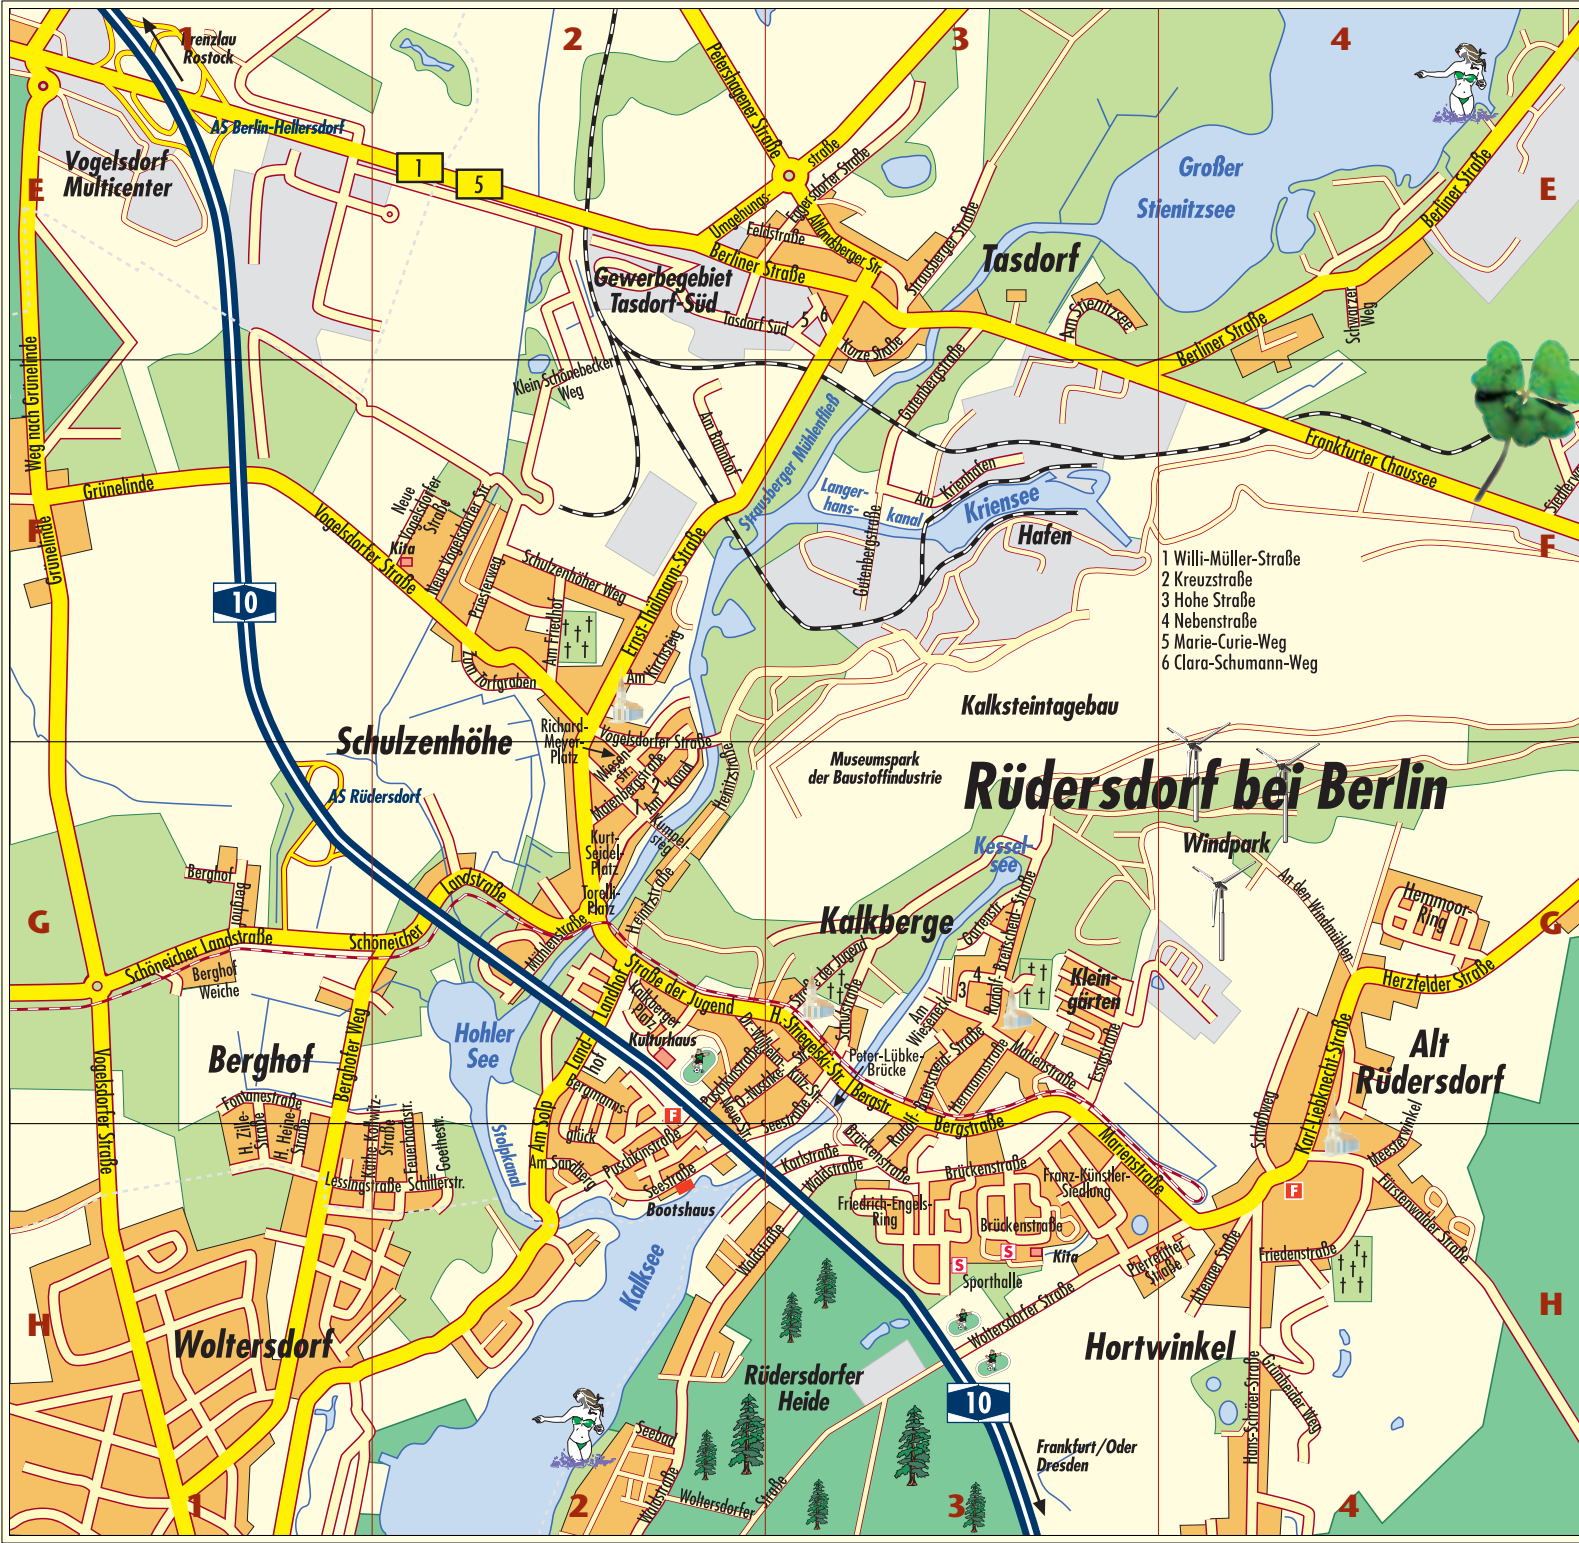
1 2 3 4

Prenzlau Rostock

AS Berlin-Hellersdorf

1 5

Vogelsdorf Multicenter

E

Petershagener Straße

Umgehungsstraße

Eggersdorfer Straße

Feldstraße

Altlandsberger Str.

Berliner Straße

Gewerbegebiet Tasdorf-Süd

Tasdorf Süd

Strausberger Straße

Tasdorf

Großer Stienitzsee

Am Stienitzsee

Berliner Straße

Schwarzer Weg

Berliner Straße

E

Kurze Straße

Gutenbergstraße

Klein Schönebecker Weg

Am Bahnhof

Strausberger Mühlenfließ

Frankfurter Chaussee

Weg nach Grünelinde

Grünelinde

Grünelinde

Langerhans-kanal

Am Kienhaken

Kriensee

Hafen

Gutenbergstraße

F

Neue Vogelsdorfer Straße

Neue Vogelsdorfer Str.

Kita

Vogelsdorfer Straße

Priesterweg

Schulzenhöher Weg

Am Friedhof

Ernst-Thälmann-Straße

Am Kirchsteig

Zum Torfgraben

10

1 Willi-Müller-Straße
2 Kreuzstraße
3 Hohe Straße
4 Nebenstraße
5 Marie-Curie-Weg
6 Clara-Schumann-Weg

F

Kalksteintagebau

Richard-Meyer-Platz

Vogelsdorfer Straße

Wiesenstr.

Malerbergstraße

Am Kanal

Heinitzstraße

Schulzenhöhe

AS Rüdersdorf

Museumspark der Baustoffindustrie

Rüdersdorf bei Berlin

Kesselsee

Windpark

Kurt-Seidel-Platz

Kumpelsteg

Torelli-Platz

Heinitzstraße

Berghof

Berghof

Landstraße

Mühlenstraße

Kalkberge

Gartenstr.

Rudolf-Breitscheid-Straße

An den Windmühlen

Hemmoor-Ring

G

G

Schöneicher Landstraße

Schöneicher

Berghof Weiche

Straße der Jugend

Straße der Jugend

Kalkberger Platz

Kulturhaus

Dr.-Wilhelm-Külz-Str.

H.-Striegelski-Str.

Bergstr.

Am Wiesengrund

Klein-gärten

Essigstraße

Herzfelder Straße

Berghof

Berghofer Weg

Hohler See

Landhof

Puschkinstraße

O.-Nuschke-Str.

Neue Str.

Seestraße

Peter-Lübke-Brücke

Rudolf-Breitscheid-Straße

Hermannstraße

Marienstraße

Karl-Liebknecht-Straße

Alt Rüdersdorf

Fontanestraße

H. Zille-Straße

H. Heine-Straße

Käthe-Kollwitz-Straße

Feuerbachstr.

Goethestr.

Lessingstraße

Schillerstr.

Vogelsdorfer Straße

Stolpkanal

Am Salp

Bergmannsglück

Am Sandberg

Puschkinstraße

Seestraße

Bootshaus

Karlstraße

Waldstraße

Brückenstraße

Bergstraße

Brückenstraße

Franz-Künstler-Siedlung

Marienstraße

Schulweg

Meesterwinkel

Fürstenwalder Straße

Friedrich-Engels-Ring

Brückenstraße

Kita

Sporthalle

Pfarrgarten Straße

Altlandsberger Straße

Friedenstraße

H

H

Kalksee

Waldstraße

Woltersdorfer Straße

Hortwinkel

Woltersdorf

Rüdersdorfer Heide

10

Hans-Striegelski-Straße

Grünheider Weg

Frankfurt/Oder Dresden

Seebad

Waldstraße

Woltersdorfer Straße

1 2 3 4